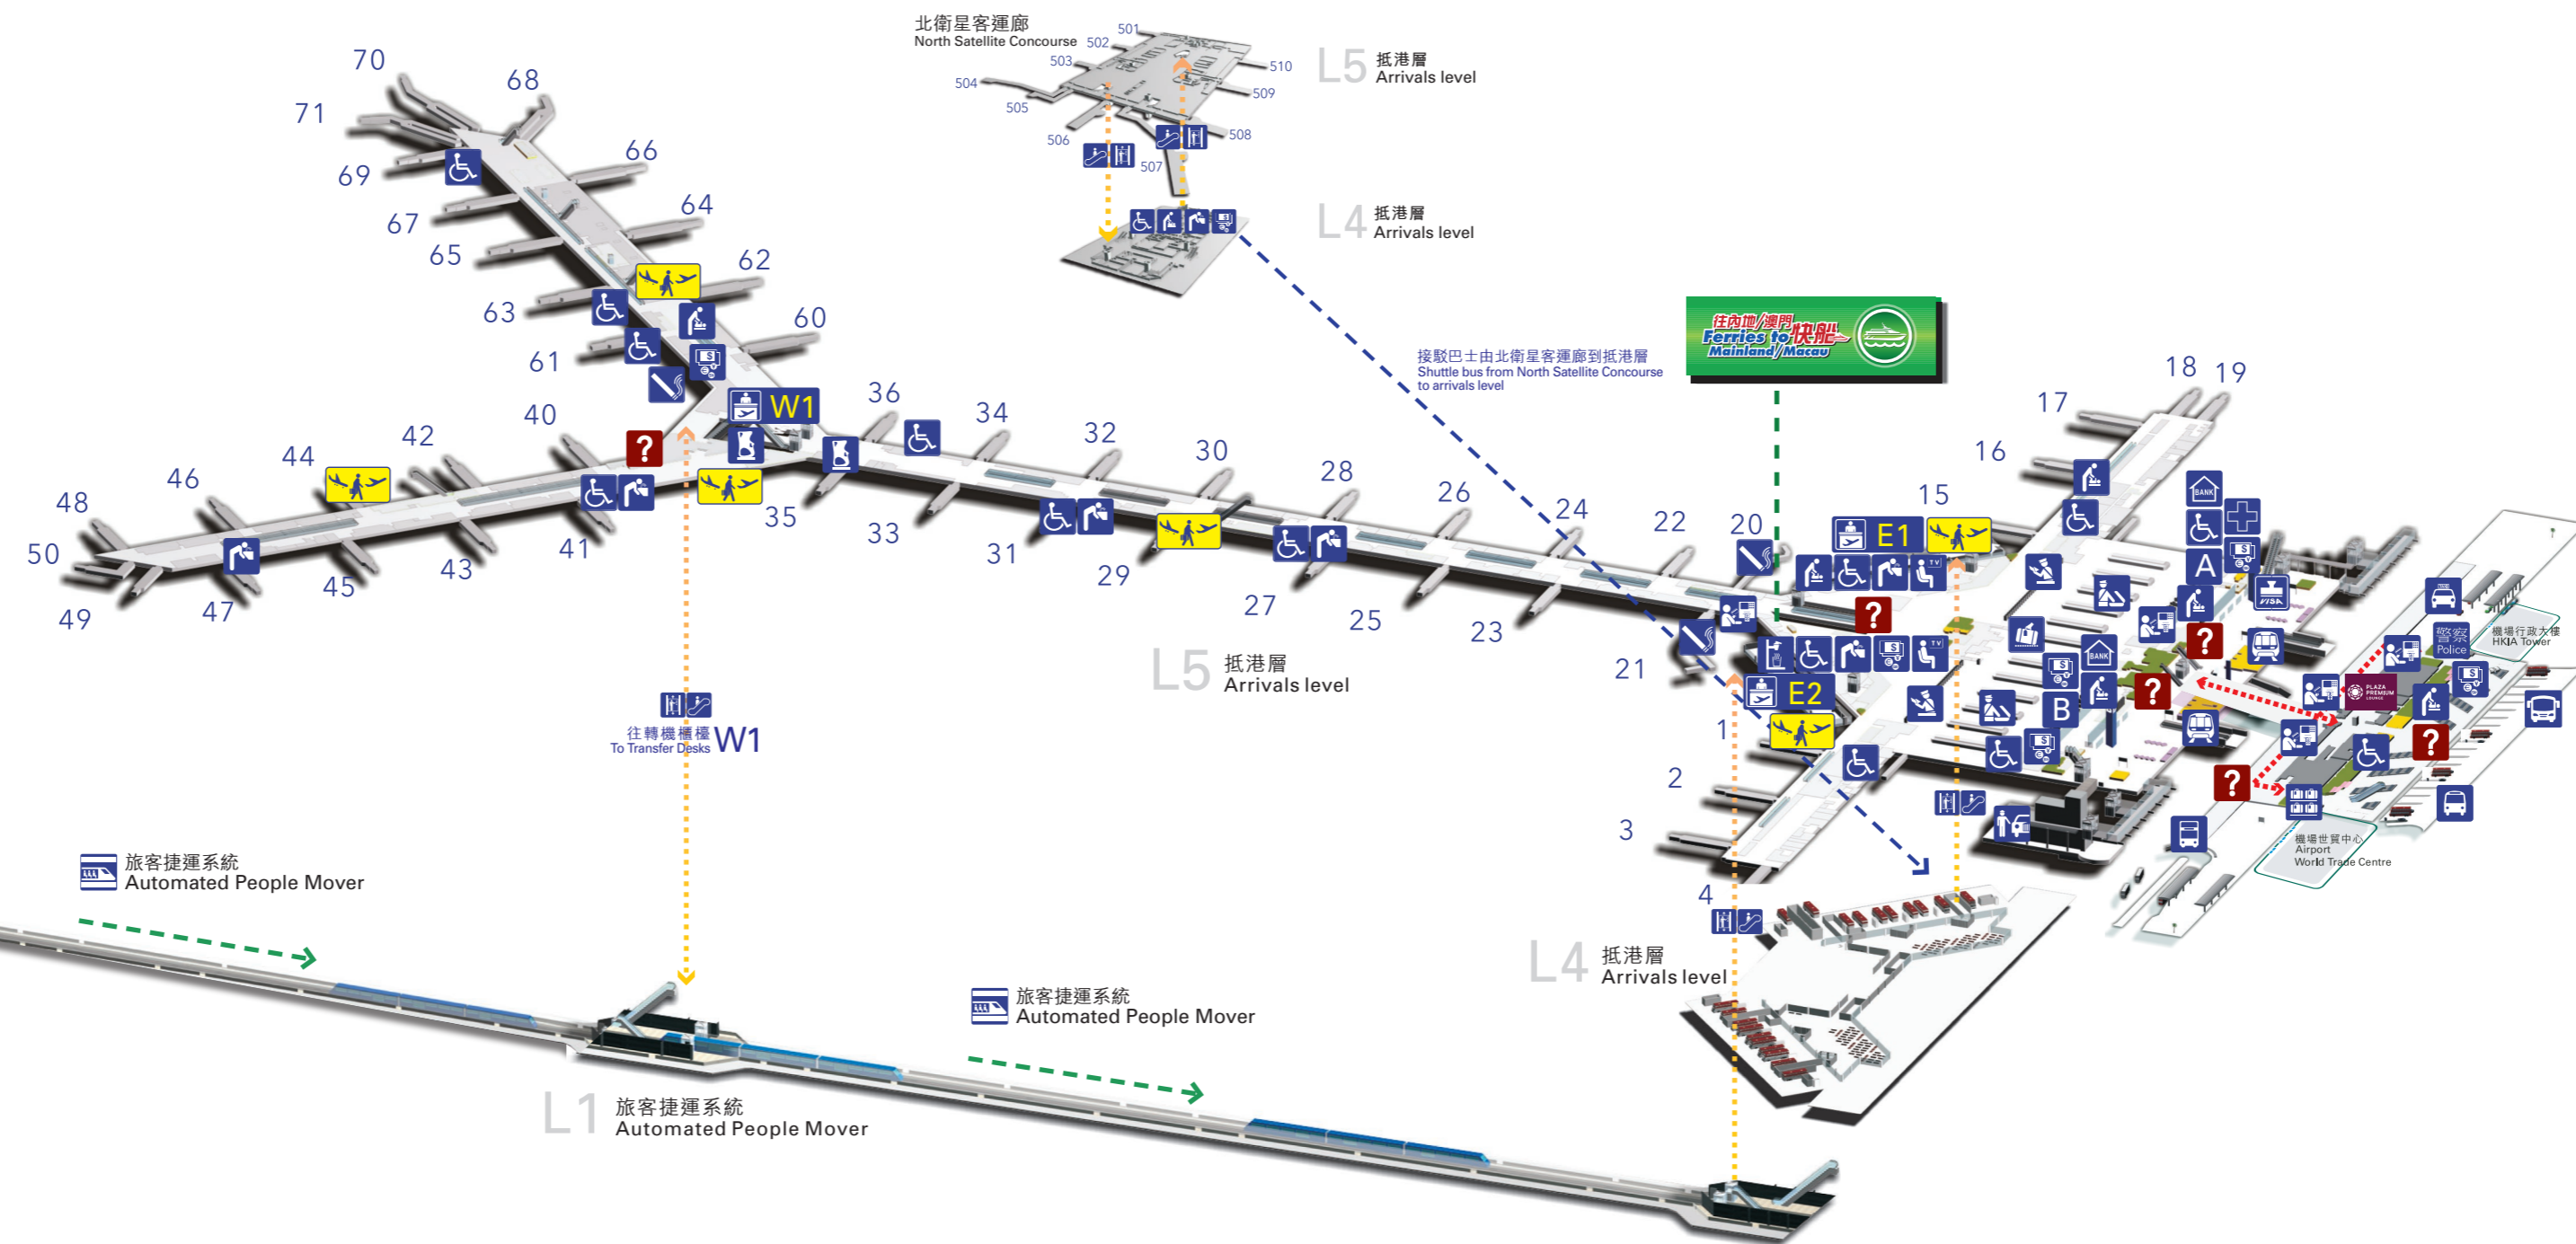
北衛星客運廊
North Satellite Concourse
501
502
503
504
505
506
507
508
509
510
L5 抵港層
Arrivals level
L4 抵港層
Arrivals level

70
68
71
69
66
67
64
65
62
63
60
61
40
42
44
46
48
50
49
47
45
43
41
W1
36
35
34
33
32
31
30
29
28
27
26
25
24
23
22
21
20
18
19
17
16
15
E1
E2
A
B
1
2
3
4

往內地/澳門 快船
Ferries to Mainland/Macau

接駁巴士由北衛星客運廊到抵港層
Shuttle bus from North Satellite Concourse to arrivals level

L5 抵港層
Arrivals level

往轉機櫃檯
To Transfer Desks W1

旅客捷運系統
Automated People Mover

旅客捷運系統
Automated People Mover

L1 旅客捷運系統
Automated People Mover

L4 抵港層
Arrivals level

BANK
VISA
警察
Police
機場行政大樓
HKIA Tower
PLAZA PREMIUM LOUNGE
機場世貿中心
Airport World Trade Centre